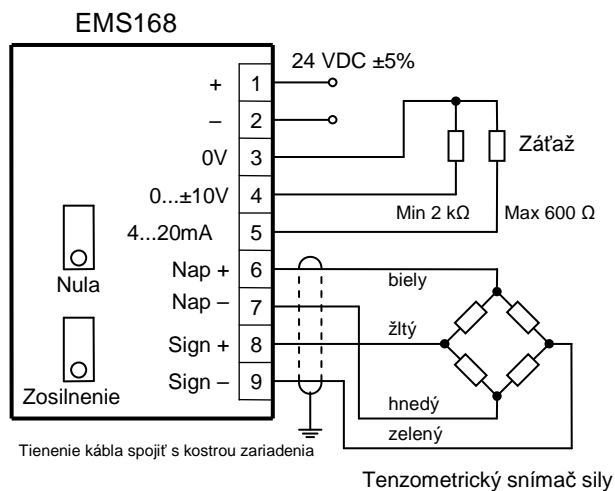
EMS168

24 VDC ±5%

| + | 1 |
|---|---|
| – | 2 |
| 0V | 3 |
| 0...±10V | 4 |
| 4...20mA | 5 |
| Nap + | 6 |
| Nap – | 7 |
| Sign + | 8 |
| Sign – | 9 |

Nula

Zosilnenie

Záťaž

Min 2 kΩ

Max 600 Ω

biely

žltý

hnedý

zelený

Tienenie kábla spojiť s kostrou zariadenia

Tenzometrický snímač sily